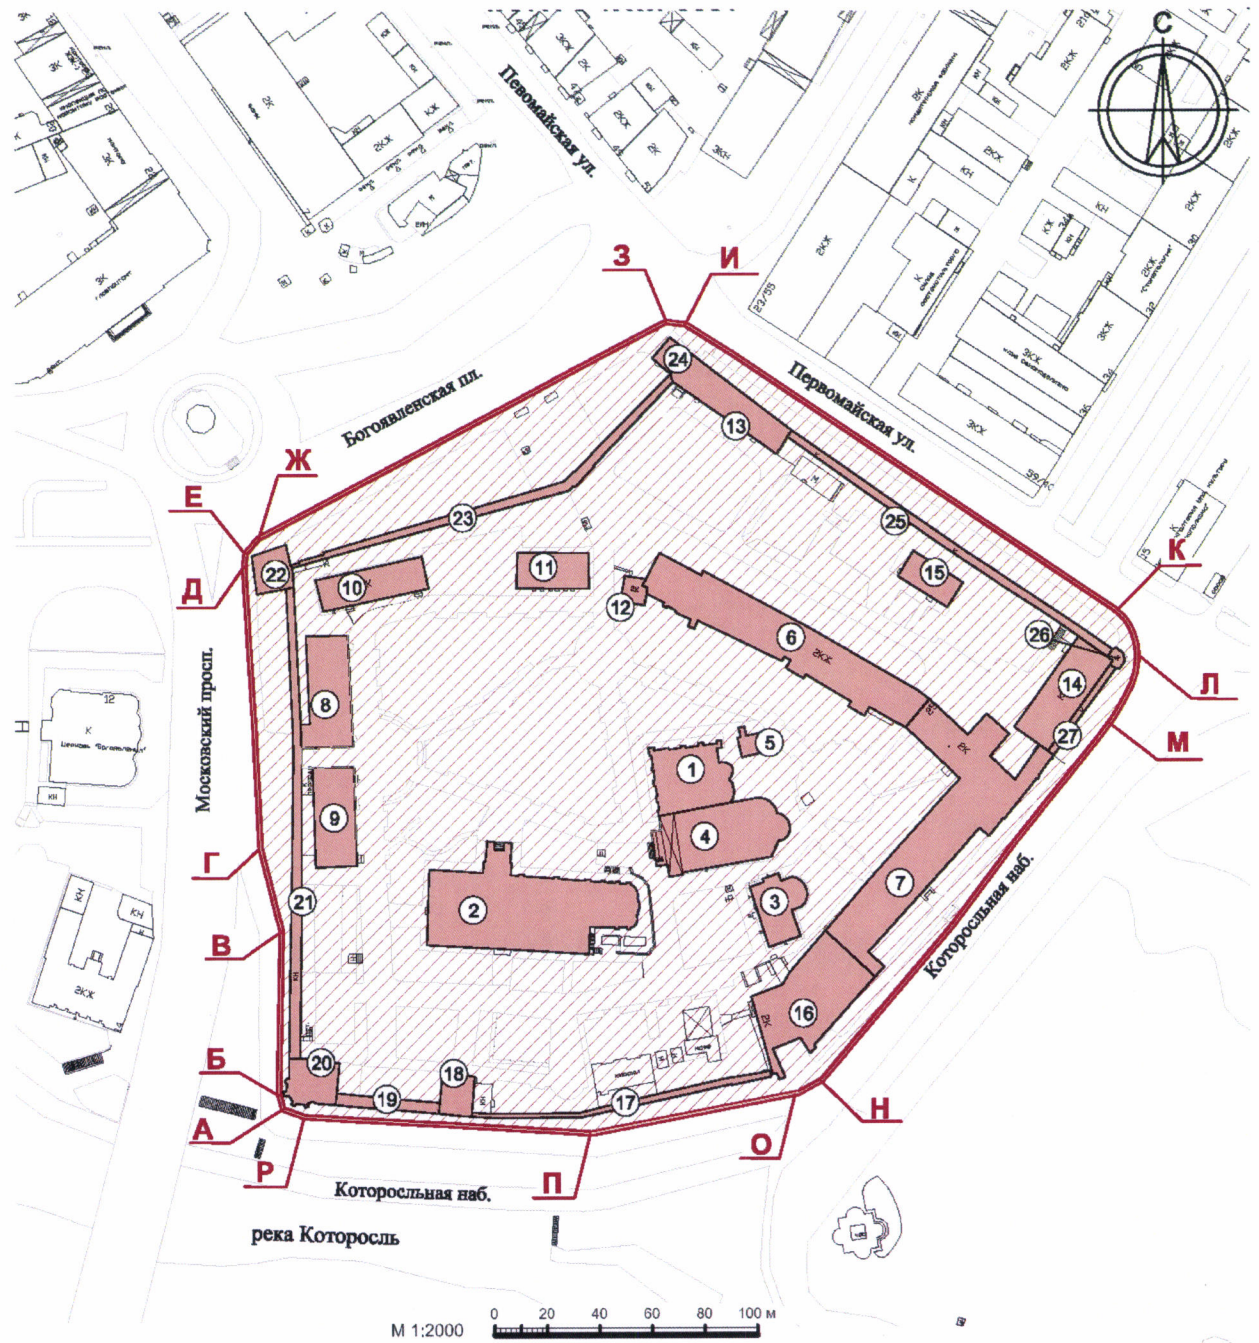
С

Певомайская ул.

Первомайская ул.

Богоявленская пл.

Московский просп.

Которосльная наб.

Которосльная наб.

река Которосль

З
И
Ж
Е
Д
Г
В
Б
А
Р
П
О
Н
М
Л
К

1
2
3
4
5
6
7
8
9
10
11
12
13
14
15
16
17
18
19
20
21
22
23
24
25
26
27

2К
3К
2КЖ
КЖ
К
КН
3КЖ

М 1:2000
0
20
40
60
80
100 м